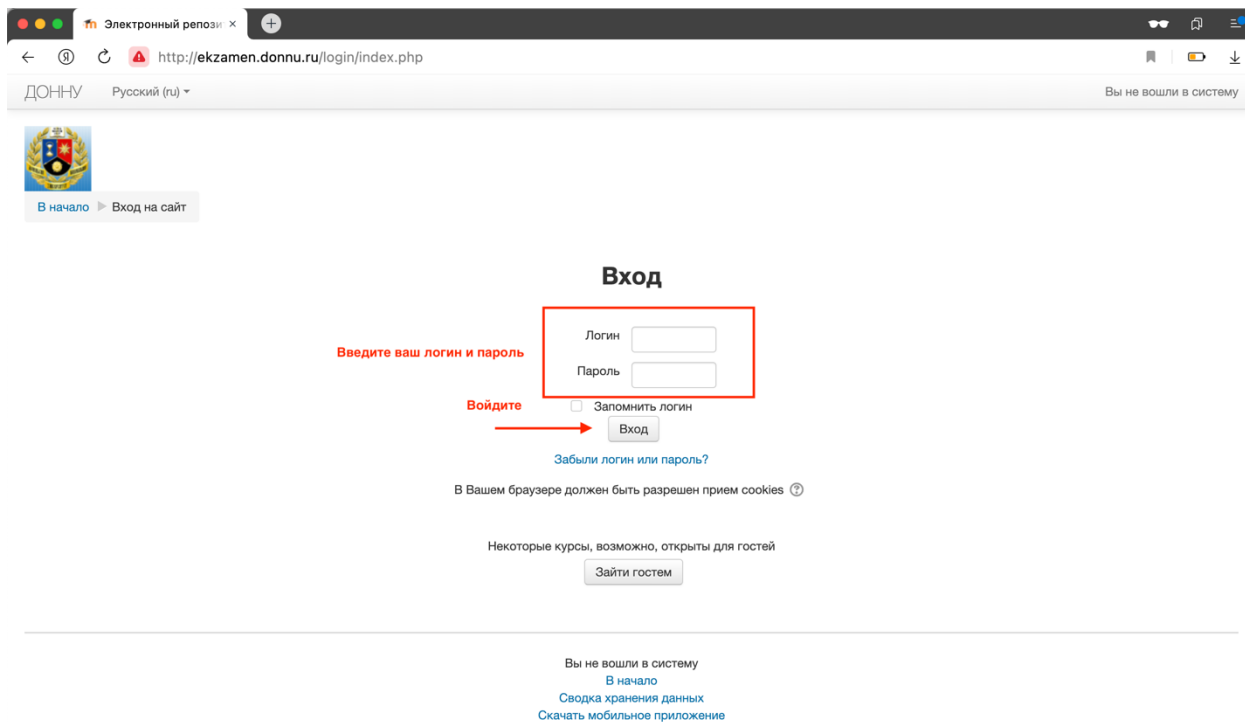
Электронный репози ×

http://ekzamen.donnu.ru/login/index.php

ДОННУ Русский (ru)

Вы не вошли в систему

В начало ▶ Вход на сайт

Вход

Введите ваш логин и пароль

Логин

Пароль

Войдите

Запомнить логин

Вход

Забыли логин или пароль?

В Вашем браузере должен быть разрешен прием cookies

Некоторые курсы, возможно, открыты для гостей

Зайти гостем

Вы не вошли в систему
В начало
Сводка хранения данных
Скачать мобильное приложение